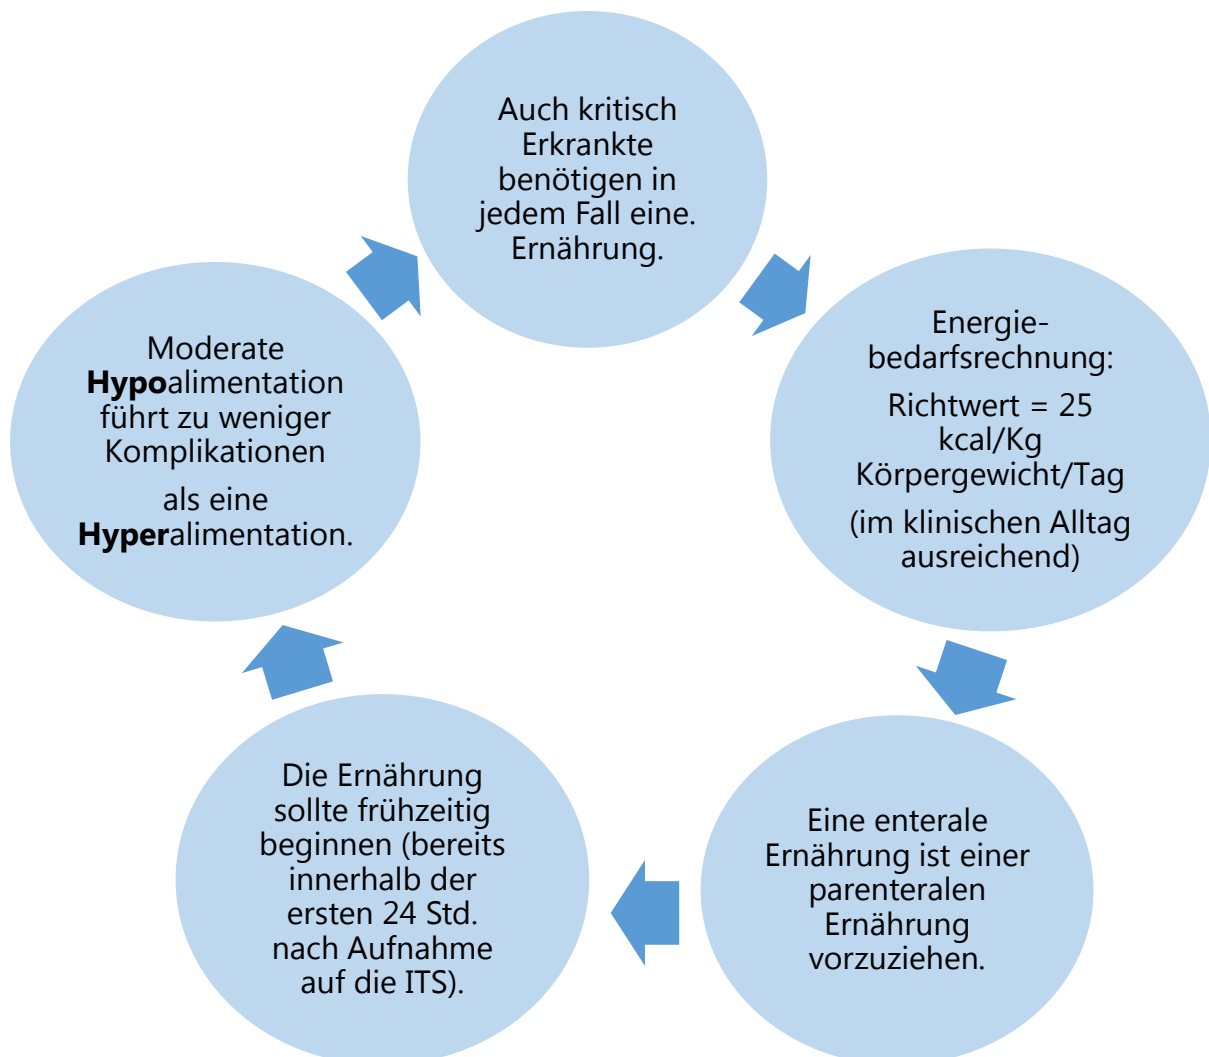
Auch kritisch Erkrankte benötigen in jedem Fall eine. Ernährung.

Energie-bedarfsrechnung:

Richtwert = 25 kcal/Kg Körpergewicht/Tag

(im klinischen Alltag ausreichend)

Eine enterale Ernährung ist einer parenteralen Ernährung vorzuziehen.

Die Ernährung sollte frühzeitig beginnen (bereits innerhalb der ersten 24 Std. nach Aufnahme auf die ITS).

Moderate **Hypo**alimentation führt zu weniger Komplikationen

als eine **Hyper**alimentation.